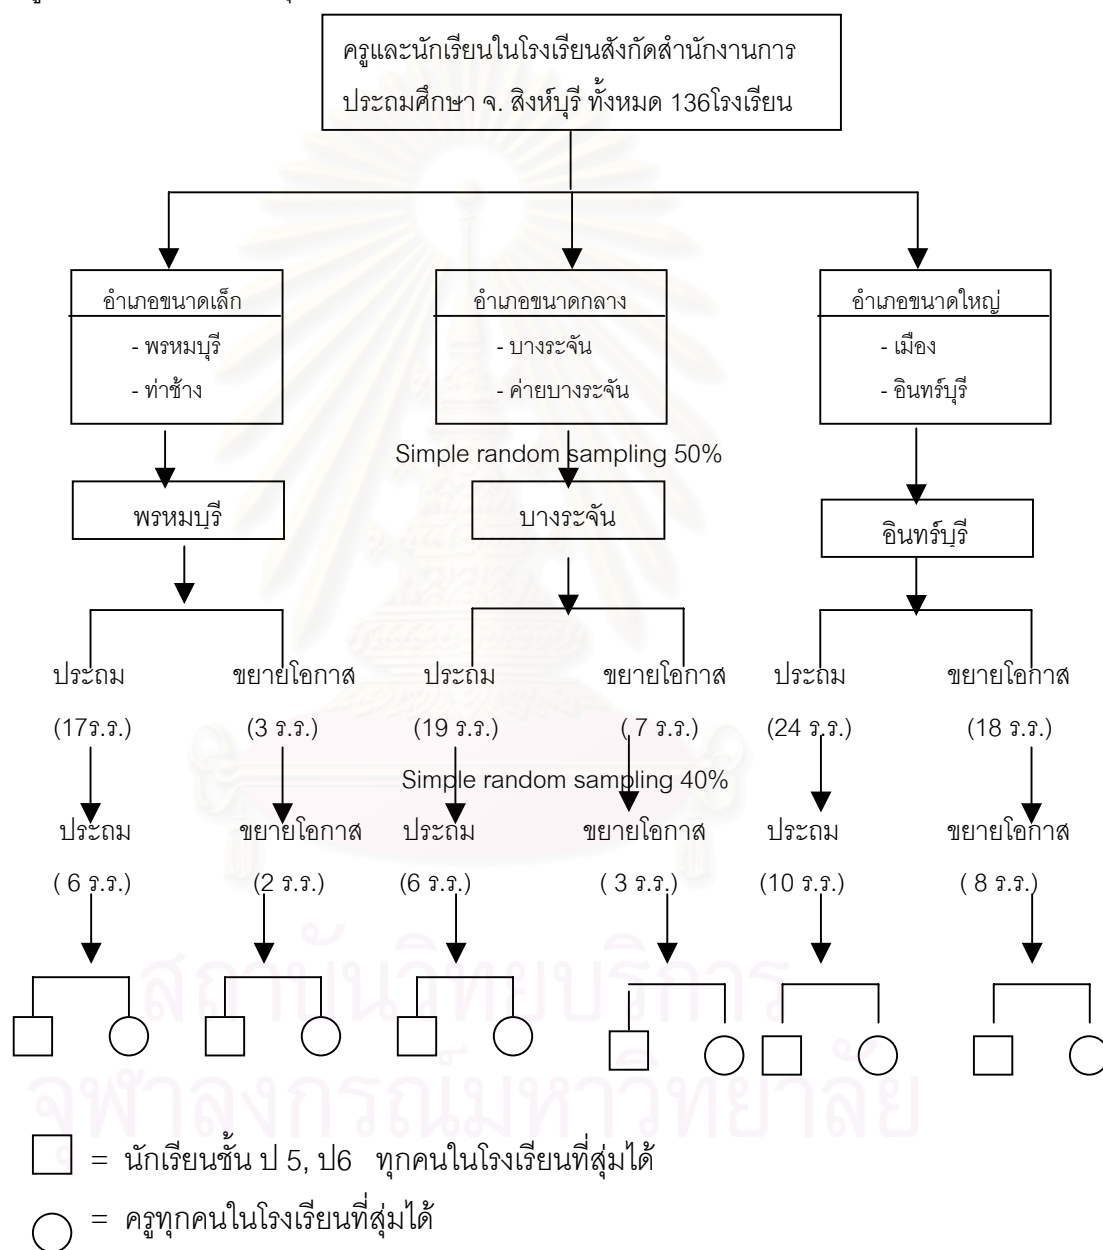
ครูและนักเรียนในโรงเรียนสังกัดสำนักงานการประถมศึกษา จ. สิงห์บุรี ทั้งหมด 136โรงเรียน

อำเภอขนาดเล็ก
- พรหมบุรี
- ท่าช้าง

อำเภอขนาดกลาง
- บางระจัน
- ค่ายบางระจัน

อำเภอขนาดใหญ่
- เมือง
- อินทร์บุรี

Simple random sampling 50%

พรหมบุรี

บางระจัน

อินทร์บุรี

ประถม (17ร.ร.)

ขยายโอกาส (3 ร.ร.)

ประถม (19 ร.ร.)

ขยายโอกาส ( 7 ร.ร.)

ประถม (24 ร.ร.)

ขยายโอกาส (18 ร.ร.)

Simple random sampling 40%

ประถม ( 6 ร.ร.)

ขยายโอกาส (2 ร.ร.)

ประถม (6 ร.ร.)

ขยายโอกาส ( 3 ร.ร.)

ประถม (10 ร.ร.)

ขยายโอกาส ( 8 ร.ร.)

□ = นักเรียนชั้น ป 5, ป6 ทุกคนในโรงเรียนที่สุ่มได้

○ = ครูทุกคนในโรงเรียนที่สุ่มได้

สถาบันวิทยบริการ
จุฬาลงกรณ์มหาวิทยาลัย